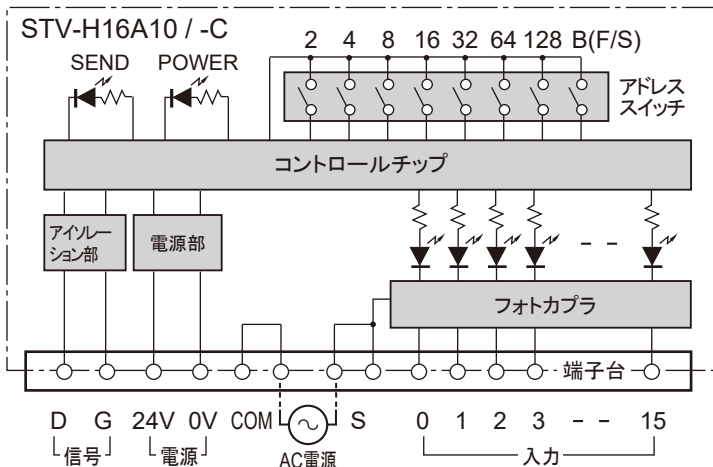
STV-H16A10 / -C

SEND POWER

2 4 8 16 32 64 128 B(F/S)

アドレススイッチ

コントロールチップ

アイソレーション部

電源部

- -

フォトカプラ

端子台

D G 24V 0V COM S 0 1 2 3 - - 15

信号 電源 AC電源 入力